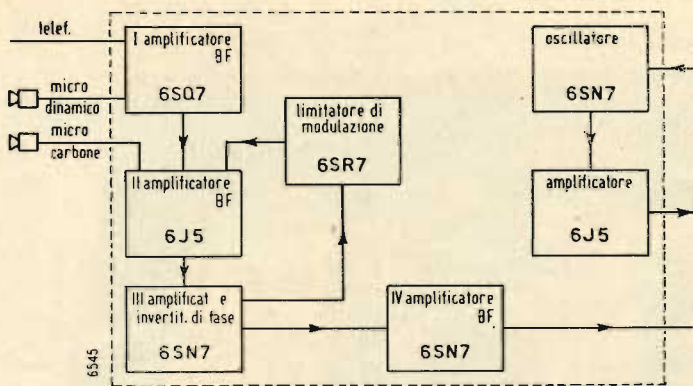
telef.

micro dinamico

micro carbone

I amplificatore BF

6SQ7

limitatore di modulazione

6SR7

II amplificatore BF

6J5

III amplificat. e invertit. di fase

6SN7

IV amplificatore BF.

6SN7

oscillatore

6SN7

amplificatore

6J5

6545